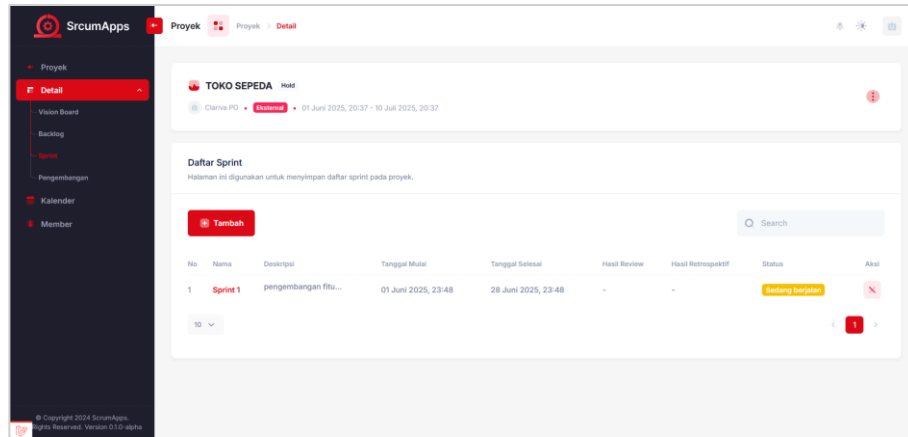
SrcumApps

Proyek
Detail
Vision Board
Backlog
Sprint
Pengembangan
Kalender
Member

© Copyright 2024 ScrumApps. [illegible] Rights Reserved. Version 0.1.0-alpha

Proyek
Proyek > Detail

TOKO SEPEDA Hold
Clariva PO • Eksternal • 01 Juni 2025, 20:37 - 10 Juli 2025, 20:37

Daftar Sprint
Halaman ini digunakan untuk menyimpan daftar sprint pada proyek.

Tambah

Search

| No | Nama | Deskripsi | Tanggal Mulai | Tanggal Selesai | Hasil Review | Hasil Retrospektif | Status | Aksi |
|---|---|---|---|---|---|---|---|---|
| 1 | Sprint 1 | pengembangan fitu... | 01 Juni 2025, 23:48 | 28 Juni 2025, 23:48 | - | - | Sedang berjalan | |

10

1